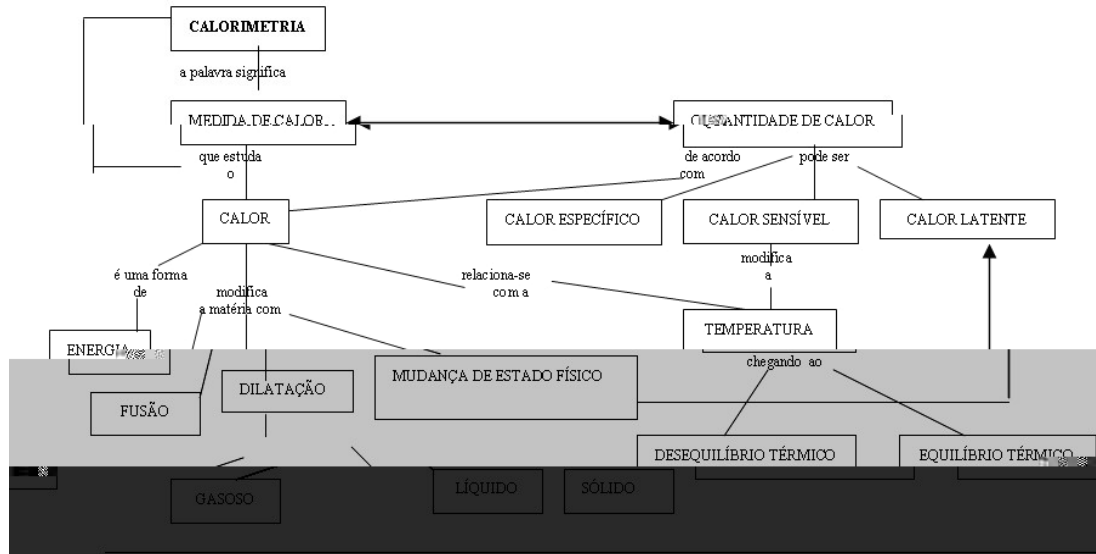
CALORIMETRIA

a palavra significa

MEDIDA DE CALOR

QUANTIDADE DE CALOR

que estuda o

de acordo com

pode ser

CALOR

CALOR ESPECÍFICO

CALOR SENSÍVEL

CALOR LATENTE

é uma forma de

modifica a matéria com

relaciona-se com a

modifica a

TEMPERATURA

ENERGIA

chegando ao

DILATAÇÃO

MUDANÇA DE ESTADO FÍSICO

FUSÃO

DESEQUILÍBRIO TÉRMICO

EQUILÍBRIO TÉRMICO

GASOSO

LÍQUIDO

SÓLIDO